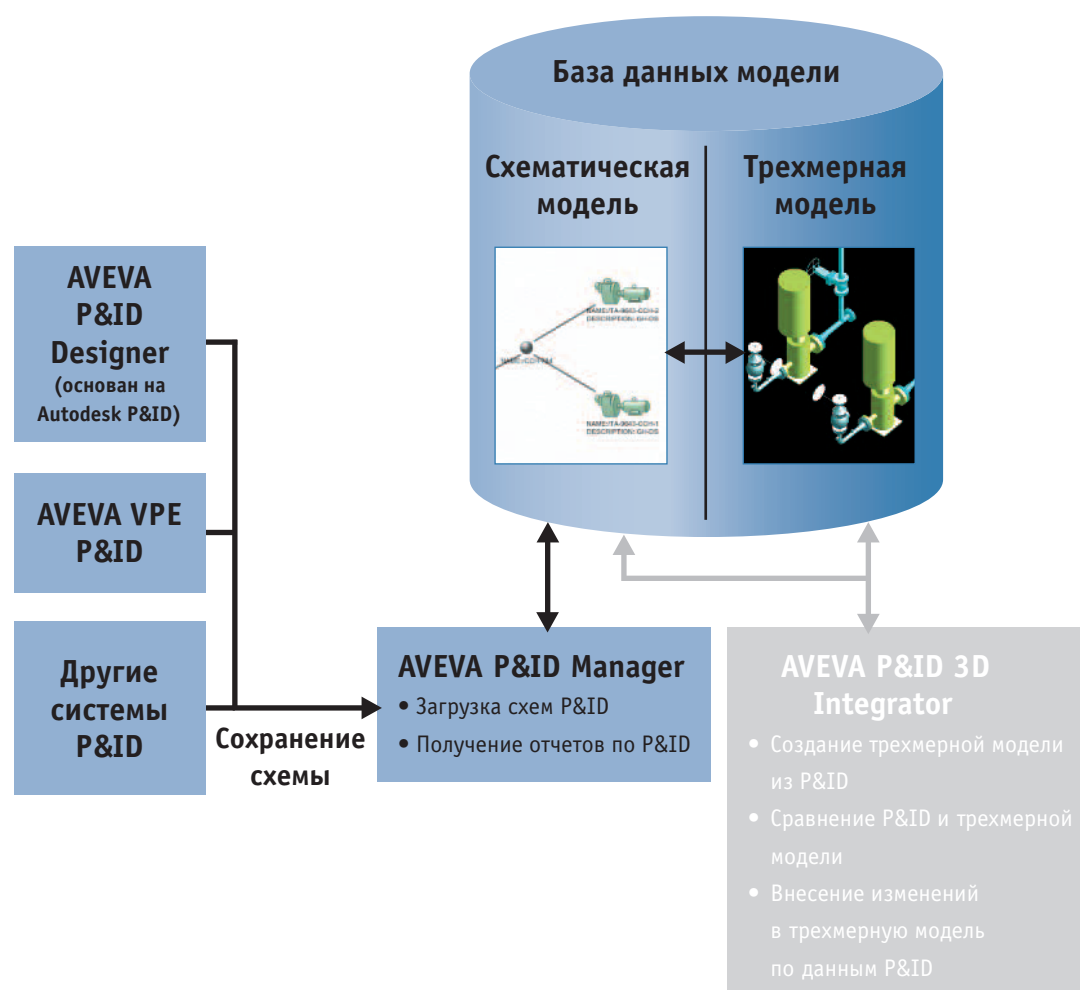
База данных модели

Схематическая модель

Трехмерная модель

NAME=TA-9043-CCH-2
DESCRIPTION: GHDS

NAME=CCH-M

NAME=TA-9043-CCH-1
DESCRIPTION: GHDS

AVEVA P&ID Designer (основан на Autodesk P&ID)

AVEVA VPE P&ID

Другие системы P&ID

Сохранение схемы

AVEVA P&ID Manager
• Загрузка схем P&ID
• Получение отчетов по P&ID

AVEVA P&ID 3D Integrator
• Создание трехмерной модели из P&ID
• Сравнение P&ID и трехмерной модели
• Внесение изменений в трехмерную модель по данным P&ID